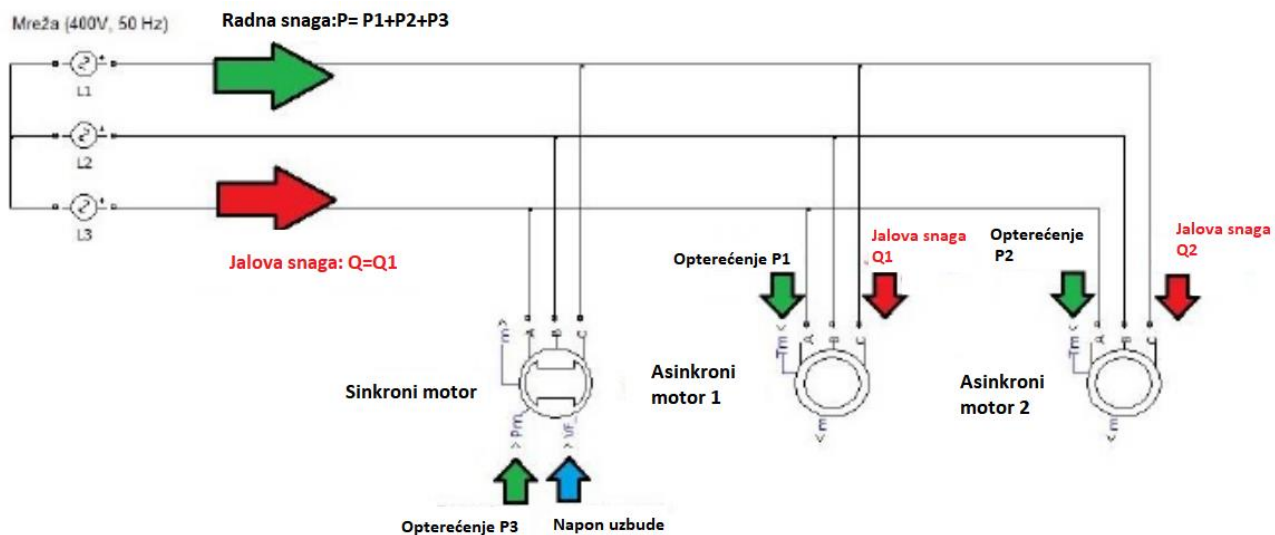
Mreža (400V, 50 Hz)

Radna snaga:P= P1+P2+P3

L1

L2

L3

Jalova snaga: Q=Q1

m

A

B

C

Pm

Vf_

Sinkroni motor

Opterećenje P3

Napon uzbude

Opterećenje P1

Jalova snaga Q1

Tm

A

B

C

m

Asinkroni motor 1

Opterećenje P2

Jalova snaga Q2

Tm

A

B

C

m

Asinkroni motor 2